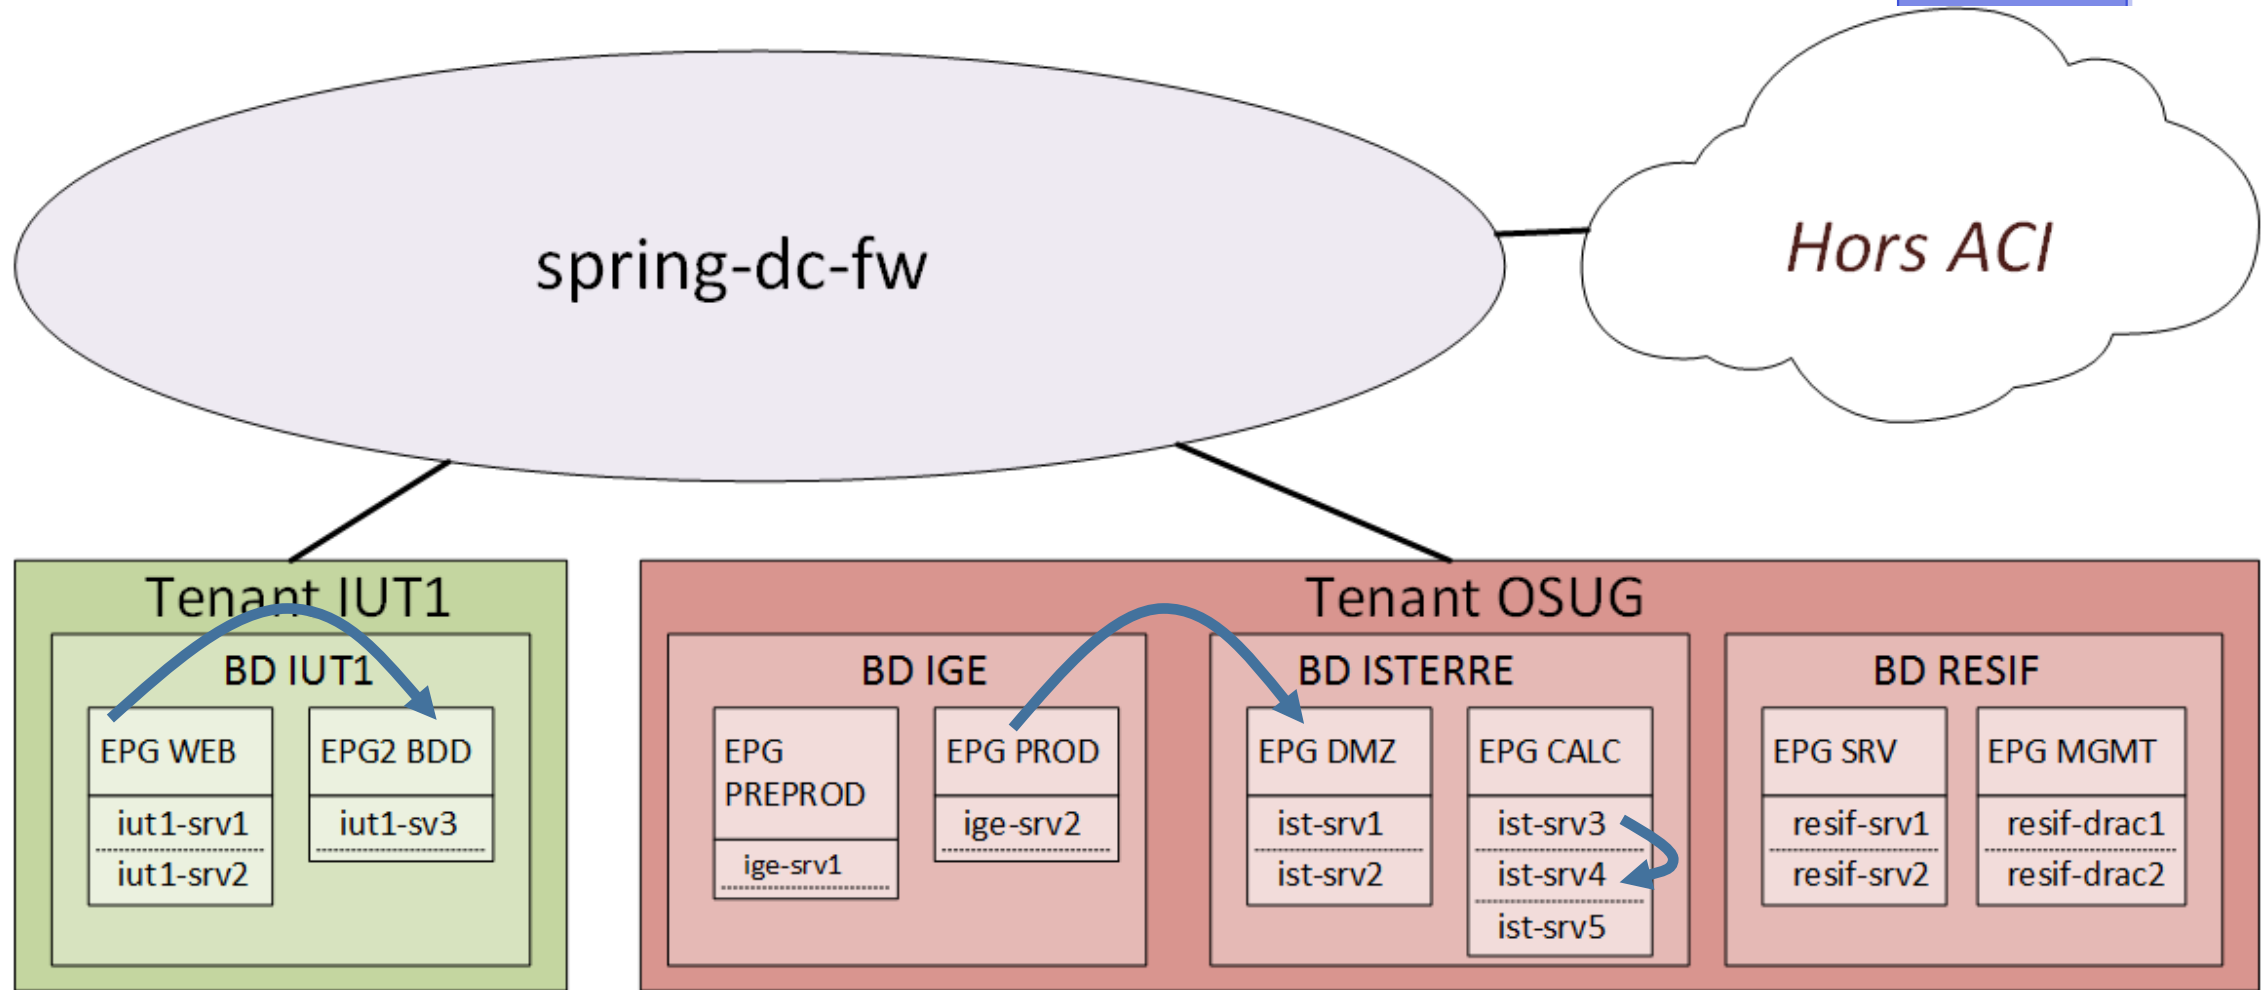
spring-dc-fw

Hors ACI

Tenant IUT1

BD IUT1

EPG WEB
iut1-srv1
iut1-srv2

EPG2 BDD
iut1-sv3

Tenant OSUG

BD IGE

EPG PREPROD
ige-srv1

EPG PROD
ige-srv2

BD ISTERRE

EPG DMZ
ist-srv1
ist-srv2

EPG CALC
ist-srv3
ist-srv4
ist-srv5

BD RESIF

EPG SRV
resif-srv1
resif-srv2

EPG MGMT
resif-drac1
resif-drac2